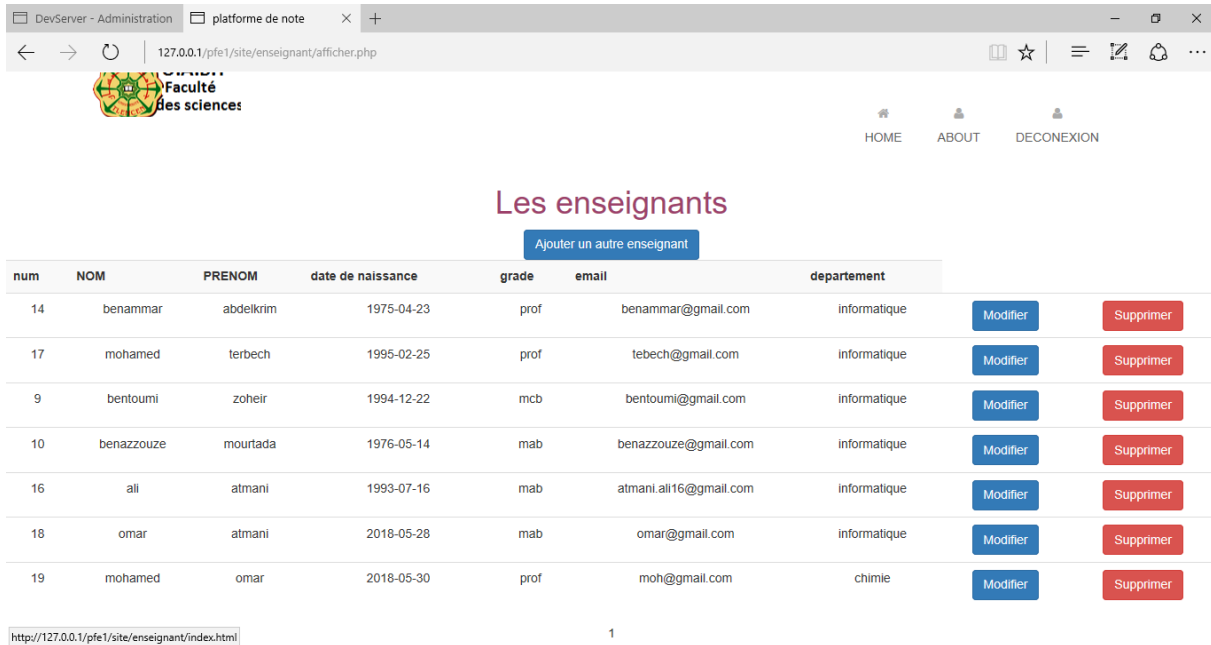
DevServer - Administration | platforme de note

127.0.0.1/pfe1/site/enseignant/afficher.php

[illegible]
Faculté
des sciences

HOME ABOUT DECONEXION

Les enseignants

Ajouter un autre enseignant

| num | NOM | PRENOM | date de naissance | grade | email | departement | | |
|---|---|---|---|---|---|---|---|---|
| 14 | benammar | abdelkrim | 1975-04-23 | prof | benammar@gmail.com | informatique | Modifier | Supprimer |
| 17 | mohamed | terbech | 1995-02-25 | prof | tebech@gmail.com | informatique | Modifier | Supprimer |
| 9 | bentoumi | zoheir | 1994-12-22 | mcb | bentoumi@gmail.com | informatique | Modifier | Supprimer |
| 10 | benazzouze | mourtada | 1976-05-14 | mab | benazzouze@gmail.com | informatique | Modifier | Supprimer |
| 16 | ali | atmani | 1993-07-16 | mab | atmani.ali16@gmail.com | informatique | Modifier | Supprimer |
| 18 | omar | atmani | 2018-05-28 | mab | omar@gmail.com | informatique | Modifier | Supprimer |
| 19 | mohamed | omar | 2018-05-30 | prof | moh@gmail.com | chimie | Modifier | Supprimer |

http://127.0.0.1/pfe1/site/enseignant/index.html

1